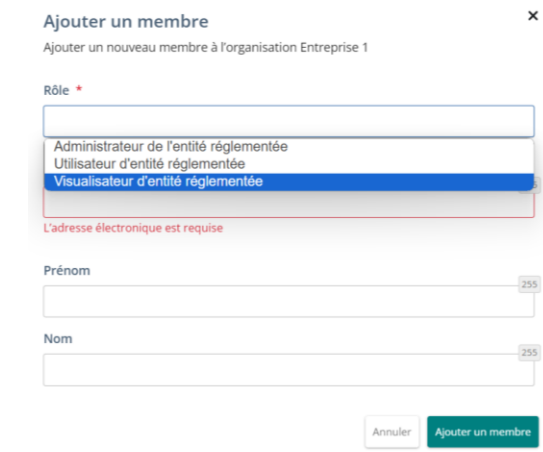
Ajouter un membre

×

Ajouter un nouveau membre à l'organisation Entreprise 1

Rôle *

Administrateur de l'entité réglementée
Utilisateur d'entité réglementée
Visualisateur d'entité réglementée

L'adresse électronique est requise

Prénom

255

Nom

255

Annuler

Ajouter un membre